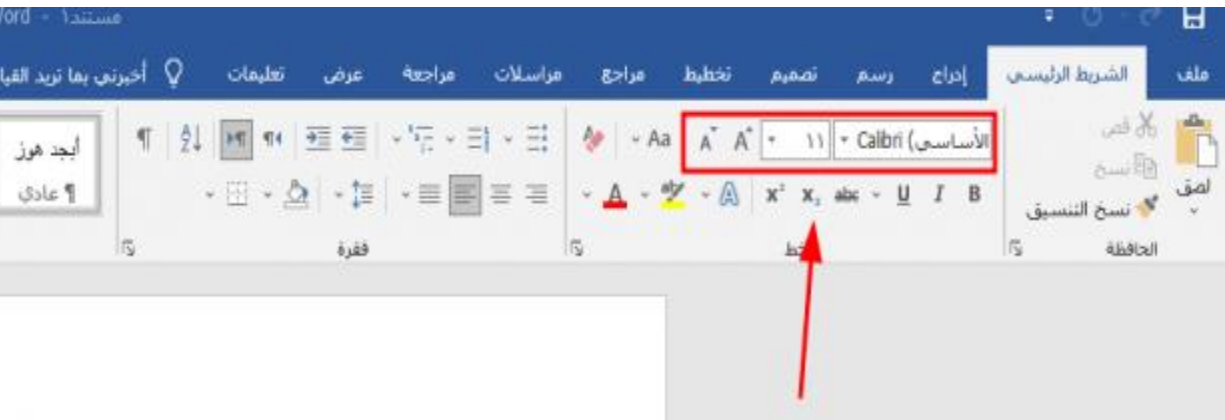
مستند١ - Word

ملف الشريط الرئيسي إدراج رسم تصميم تخطيط مراجع مراسلات مراجعة عرض تعليمات أخبرني بما تريد القيا

لصق
قص
نسخ
نسخ التنسيق
الحافظة

Calibri (الأساسي) ١١ A A Aa
B I U abc $x_2$ $x^2$ A
خط

فقرة

أبجد هوز
¶ عادي